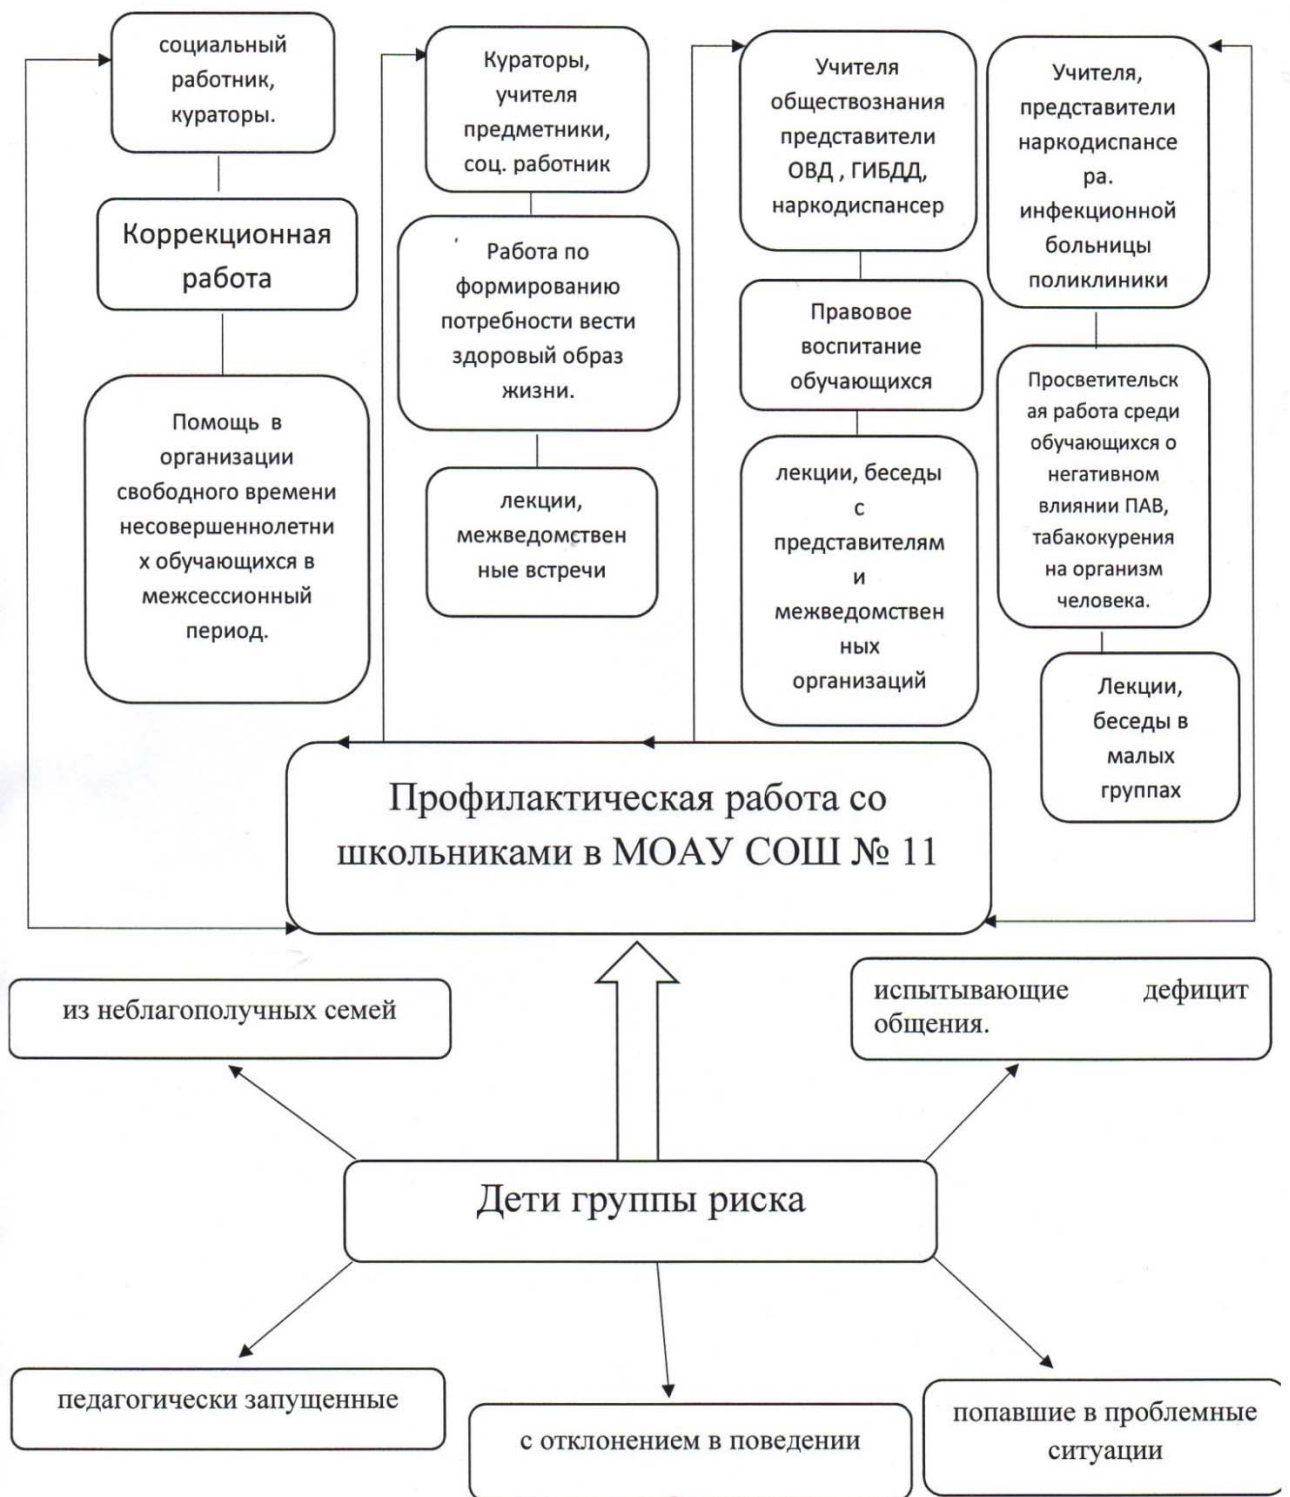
социальный работник, кураторы.

Коррекционная работа

Помощь в организации свободного времени несовершеннолетних обучающихся в межсессионный период.

Кураторы, учителя предметники, соц. работник

Работа по формированию потребности вести здоровый образ жизни.

лекции, межведомственные встречи

Учителя обществознания представители ОВД , ГИБДД, наркодиспансер

Правовое воспитание обучающихся

лекции, беседы с представителями и межведомственных организаций

Учителя, представители наркодиспансера. инфекционной больницы поликлиники

Просветительская работа среди обучающихся о негативном влиянии ПАВ, табакокурения на организм человека.

Лекции, беседы в малых группах

Профилактическая работа со школьниками в МОАУ СОШ № 11

из неблагополучных семей

испытывающие дефицит общения.

Дети группы риска

педагогически запущенные

с отклонением в поведении

попавшие в проблемные ситуации